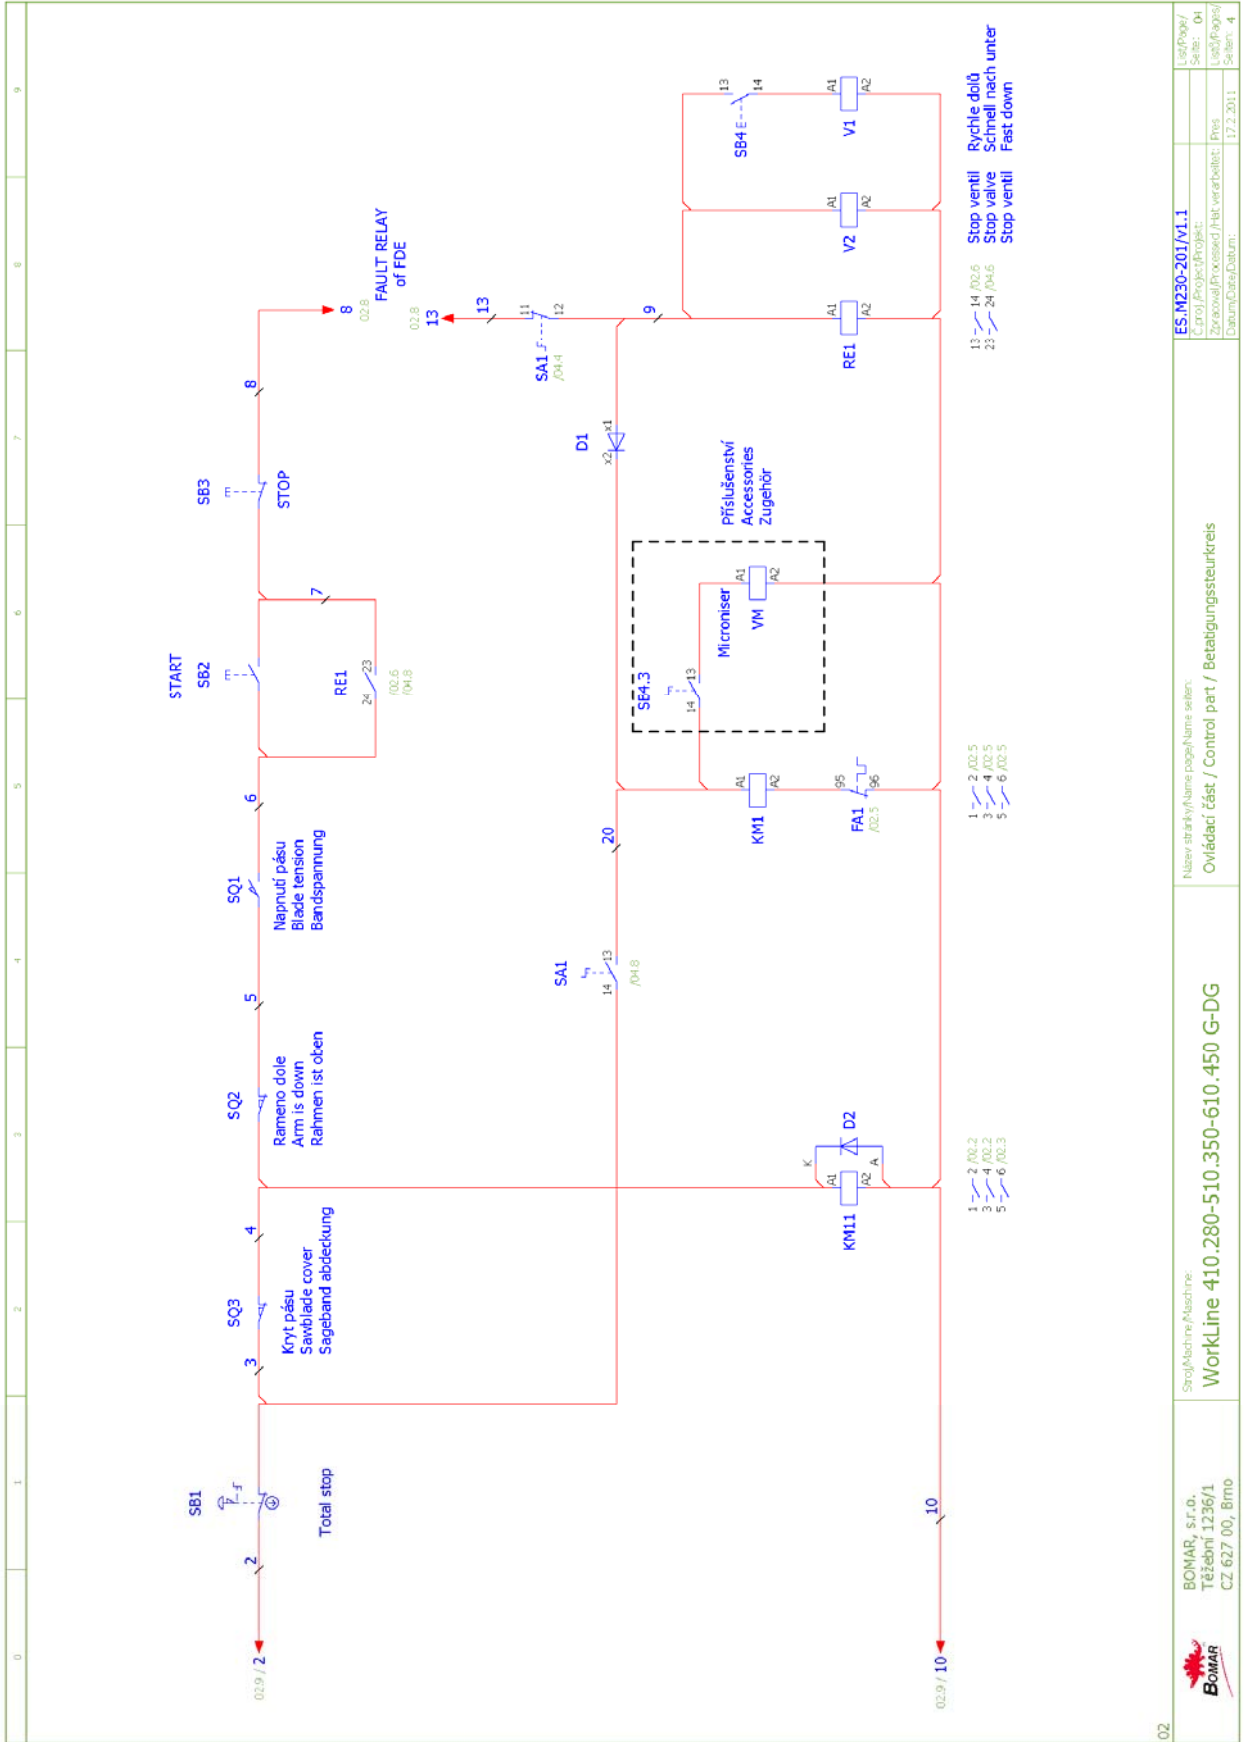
02.9 / 2
2
SB1
Total stop
3
SQ3
Kryt pásu
Sawblade cover
Sägeband abdeckung
4
SQ2
Rameno dole
Arm is down
Rahmen ist oben
5
SQ1
Napnutí pásu
Blade tension
Bandspannung
6
START
SB2
RE1
24 23
/02.6
/04.8
7
SB3
STOP
8
8
02.8
FAULT RELAY
of FDE
02.8
13
13
SA1
/04.4
11 12
D1
x1 x2
9
SA1
14 13
/04.8
20
SB4.3
14 13
Microniser
VM
A1 A2
Příslušenství
Accessories
Zugehör
KM1
A1 A2
FA1
95 96
/02.5
1 2 /02.5
3 4 /02.5
5 6 /02.5
KM11
A1 A2
K A
D2
1 2 /02.2
3 4 /02.2
5 6 /02.3
RE1
A1 A2
13 14 /02.6
23 24 /04.6
V2
A1 A2
V1
A1 A2
SB4
13 14
Stop ventil
Stop valve
Stop ventil
Rychle dolů
Schnell nach unter
Fast down
10
02.9 / 10
BOMAR
BOMAR, s.r.o.
Těžební 1236/1
CZ 627 00, Brno
Stroj/Machine/Maschine:
WorkLine 410.280-510.350-610.450 G-DG
Název stránky/Name page/Name seiten:
Ovládací část / Control part / Betätigungssteurkreis
ES.M230-201/v1.1
Čprojekt/Project/Projekt:
Zpracoval/Processed/Hat verarbeitet: Pres
Datum/Date/Datum: 17.2.2011
List/Page/Seite: 04
Listů/Pages/Seiten: 4
02